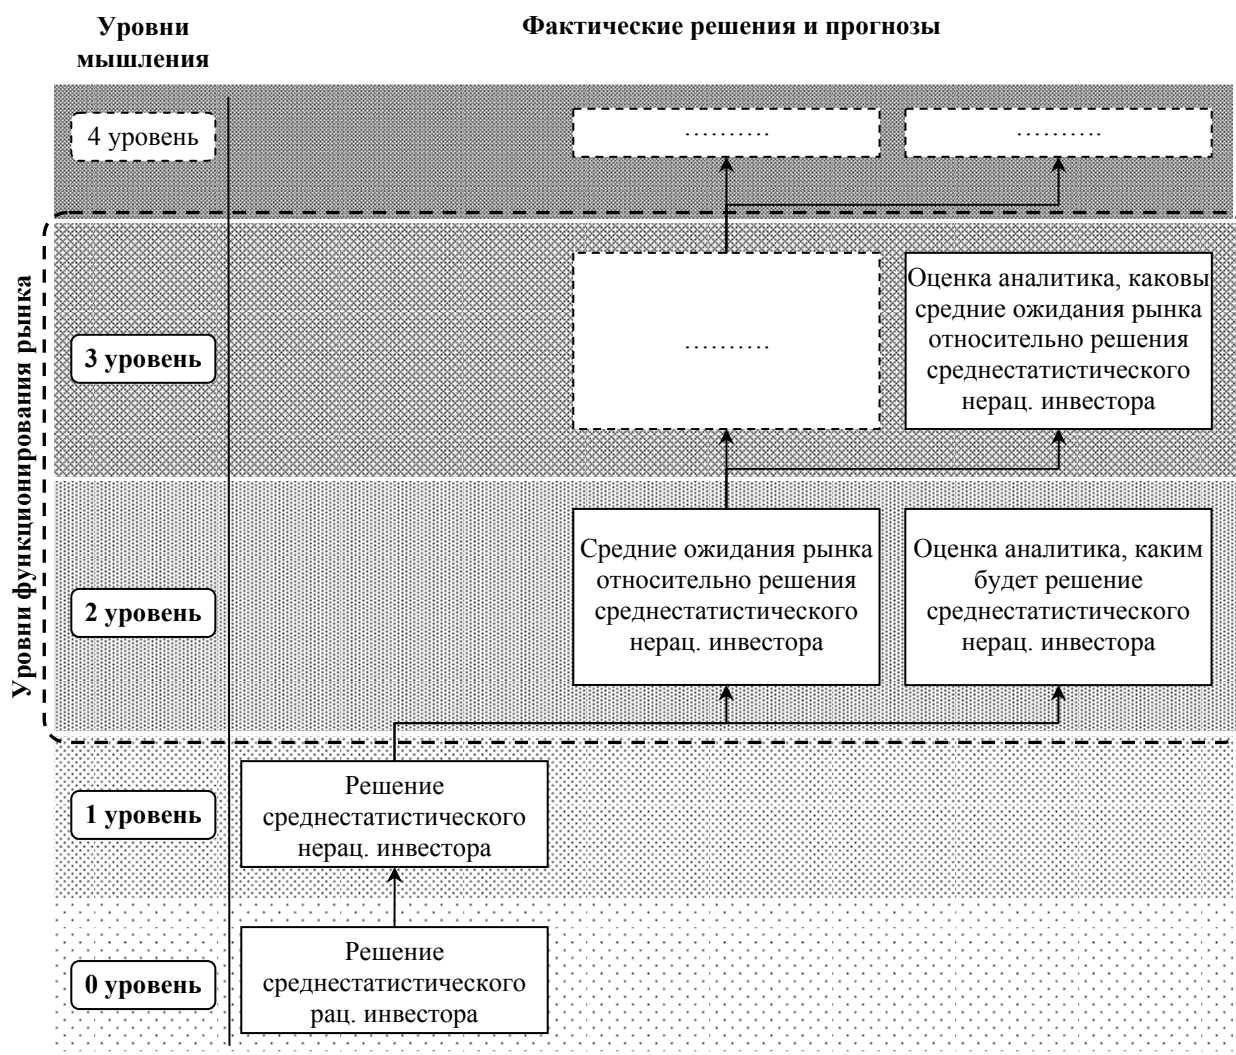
Уровни мышления

Фактические решения и прогнозы

4 уровень

……….

……….

Уровни функционирования рынка

3 уровень

……….

Оценка аналитика, каковы средние ожидания рынка относительно решения среднестатистического нерац. инвестора

2 уровень

Средние ожидания рынка относительно решения среднестатистического нерац. инвестора

Оценка аналитика, каким будет решение среднестатистического нерац. инвестора

1 уровень

Решение среднестатистического нерац. инвестора

0 уровень

Решение среднестатистического рац. инвестора